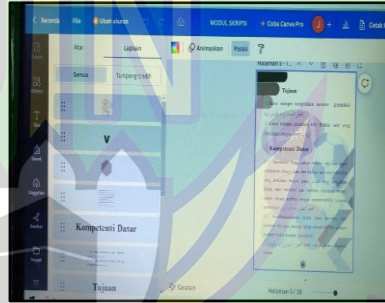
Beranda File Ubah ukuran MODUL SKRIPSI Coba Canva Pro Cetak

Atur Lapisan Animasikan Posisi

Semua Tumpang tindih

Kompetensi Dasar

Tujuan

Halaman 5

Tujuan

Kompetensi Dasar

Catatan

Halaman 5 / 18